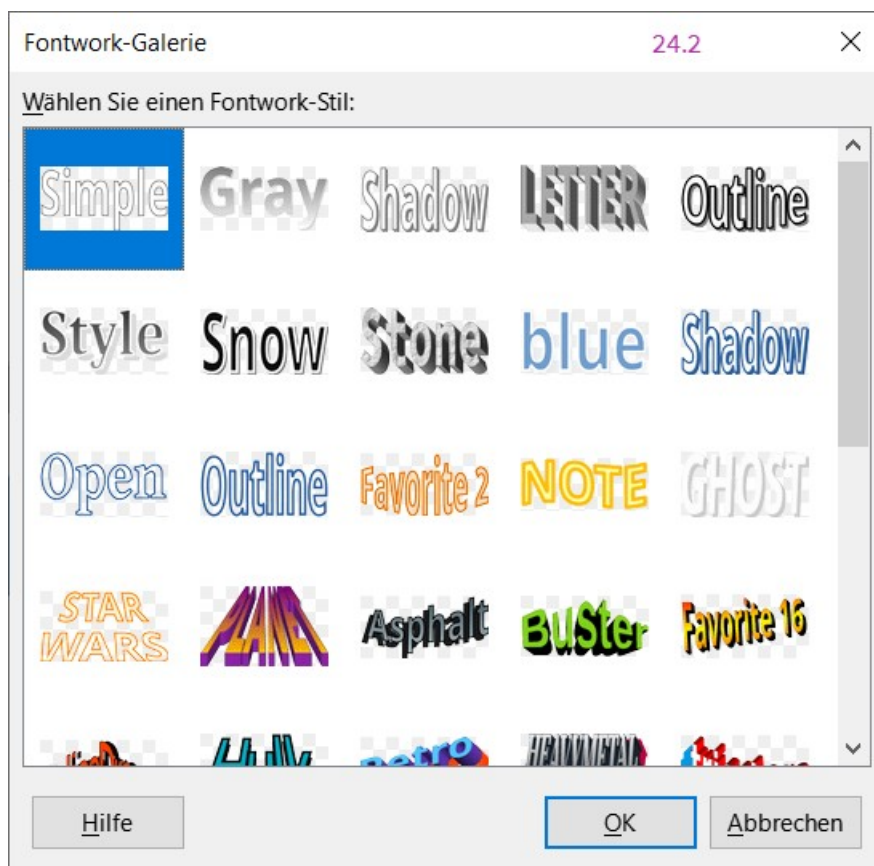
Fontwork-Galerie

24.2

Wählen Sie einen Fontwork-Stil:

Simple Gray Shadow LETTER Outline

Style Snow Stone blue Shadow

Open Outline Favorite 2 NOTE GHOST

STAR WARS PLANET Asphalt BuSter Favorite 16

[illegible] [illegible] Retro HEAVYMETAL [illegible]

Hilfe

OK

Abbrechen